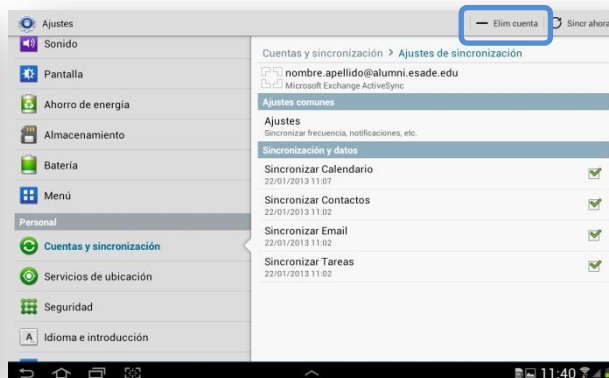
Ajustes

— Elim cuenta

Sincr ahora

Sonido

Pantalla

Ahorro de energía

Almacenamiento

Batería

Menú

Personal

Cuentas y sincronización

Servicios de ubicación

Seguridad

Idioma e introducción

Cuentas y sincronización > Ajustes de sincronización

nombre.apellido@alumni.esade.edu
Microsoft Exchange ActiveSync

Ajustes comunes

Ajustes
Sincronizar frecuencia, notificaciones, etc.

Sincronización y datos

Sincronizar Calendario
22/01/2013 11:07

Sincronizar Contactos
22/01/2013 11:02

Sincronizar Email
22/01/2013 11:02

Sincronizar Tareas
22/01/2013 11:02

11:40